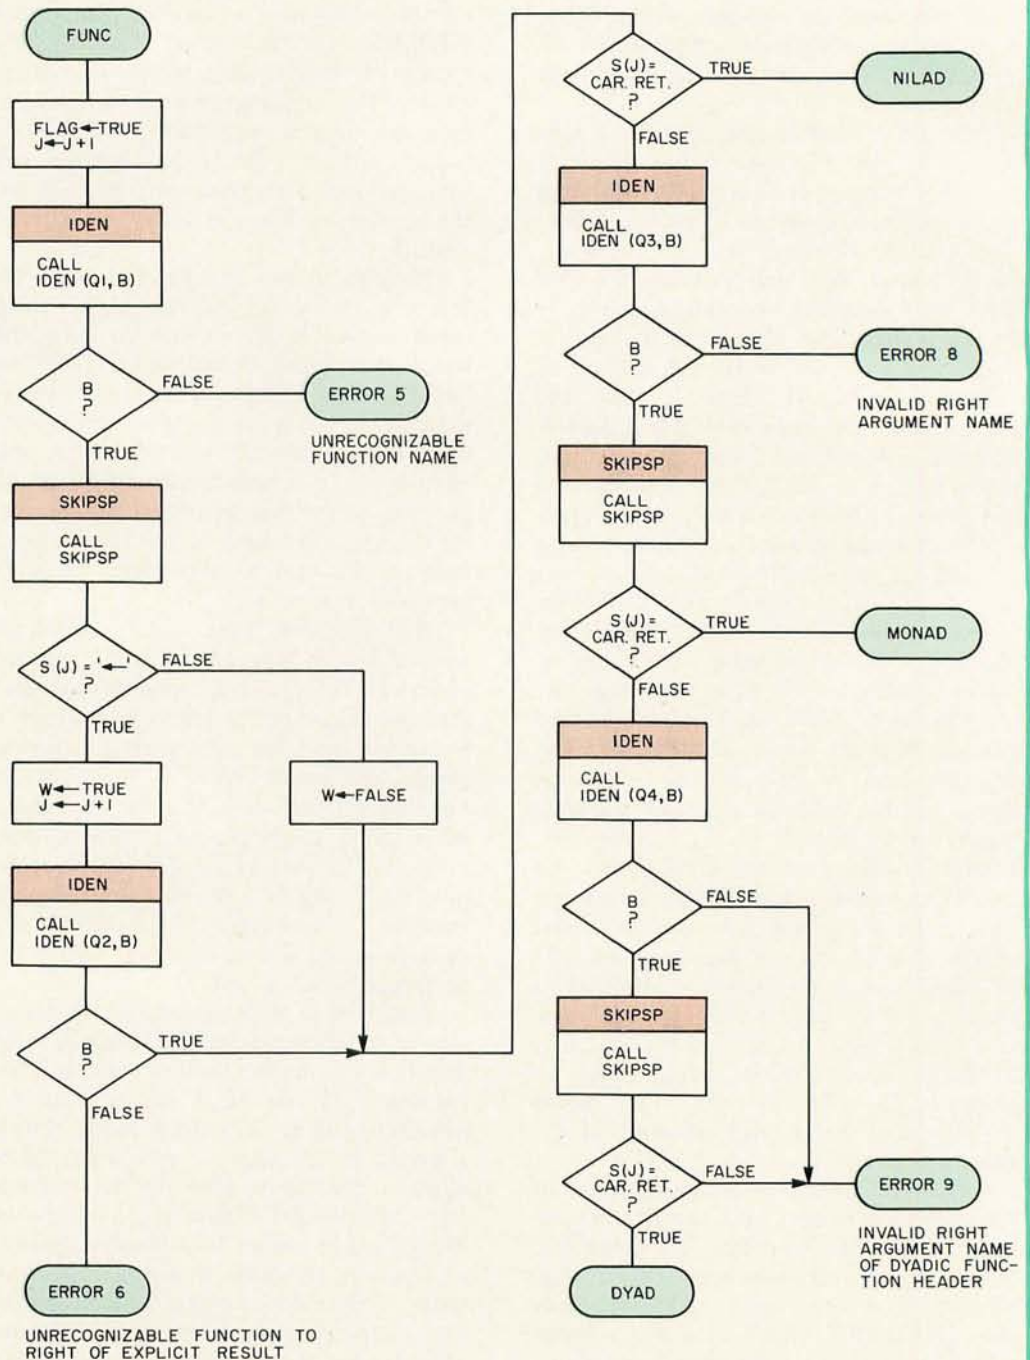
FUNC

FLAG ← TRUE
J ← J + 1

IDEN

CALL IDEN (Q1, B)

B ?

FALSE

ERROR 5

UNRECOGNIZABLE FUNCTION NAME

TRUE

SKIPSP

CALL SKIPSP

S (J) = '←' ?

FALSE

TRUE

W ← TRUE
J ← J + 1

W ← FALSE

IDEN

CALL IDEN (Q2, B)

B ?

TRUE

FALSE

ERROR 6

UNRECOGNIZABLE FUNCTION TO RIGHT OF EXPLICIT RESULT

S(J) = CAR. RET. ?

TRUE

NILAD

FALSE

IDEN

CALL IDEN (Q3, B)

B ?

FALSE

ERROR 8

INVALID RIGHT ARGUMENT NAME

TRUE

SKIPSP

CALL SKIPSP

S (J) = CAR. RET. ?

TRUE

MONAD

FALSE

IDEN

CALL IDEN (Q4, B)

B ?

FALSE

TRUE

SKIPSP

CALL SKIPSP

S(J) = CAR. RET. ?

FALSE

ERROR 9

INVALID RIGHT ARGUMENT NAME OF DYADIC FUNCTION HEADER

TRUE

DYAD